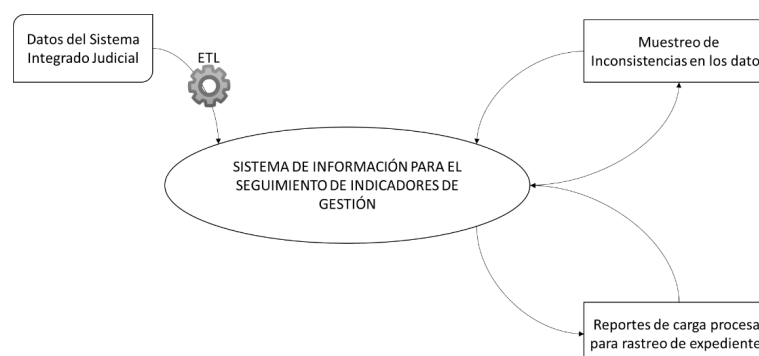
Datos del Sistema Integrado Judicial

ETL

Muestreo de Inconsistencias en los dato

SISTEMA DE INFORMACIÓN PARA EL SEGUIMIENTO DE INDICADORES DE GESTIÓN

Reportes de carga procesa para rastreo de expediente